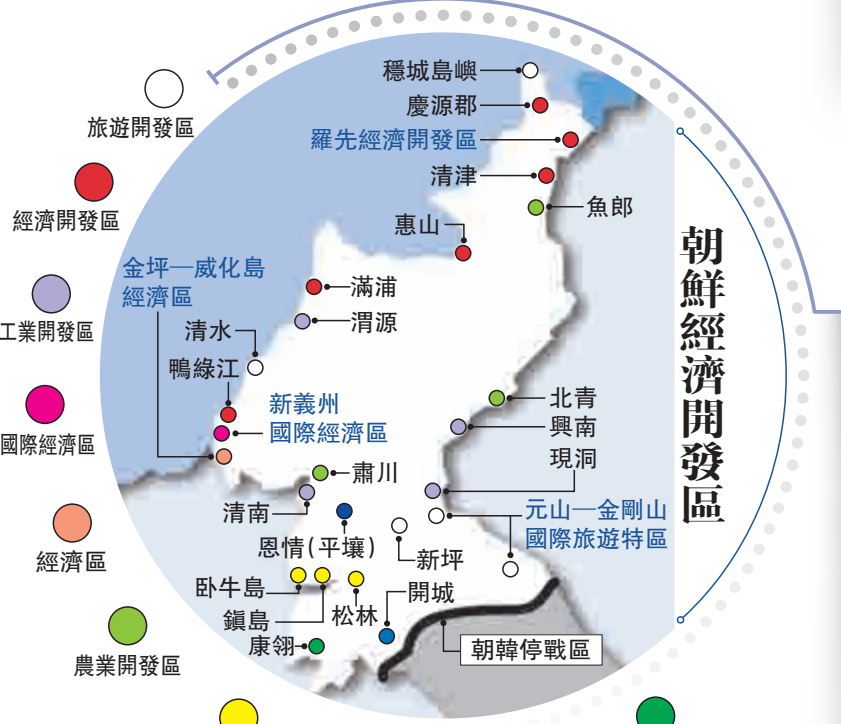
旅遊開發區

經濟開發區

工業開發區

國際經濟區

經濟區

農業開發區

朝鮮經濟開發區

穩城島嶼
慶源郡
羅先經濟開發區
清津
魚郎
惠山
金坪—威化島經濟區
滿浦
渭源
清水
鴨綠江
新義州國際經濟區
北青
興南
現洞
肅川
清南
元山—金剛山國際旅遊特區
恩情(平壤)
新坪
臥牛島
鎮島
松林
開城
康翎
朝韓停戰區